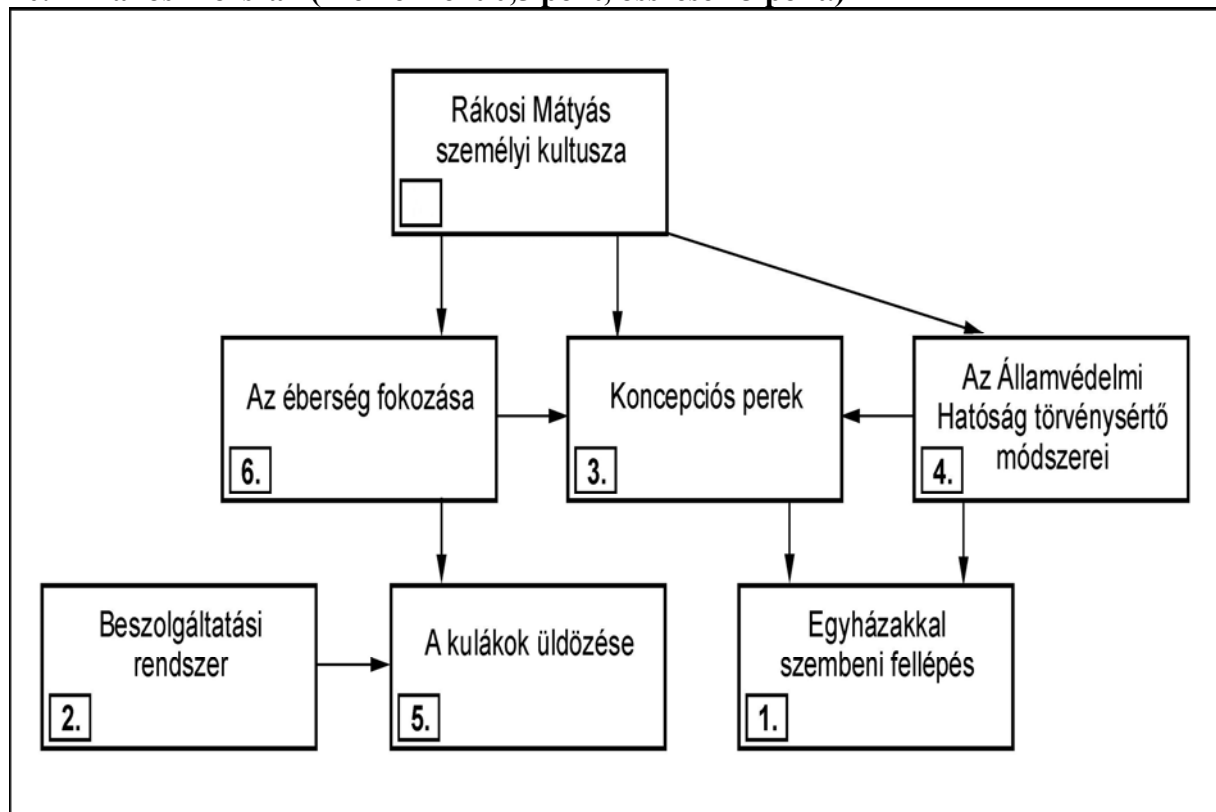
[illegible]

Rákosi Mátyás személyi kultusza

Az éberség fokozása

6.

Koncepciós perek

3.

Az Államvédelmi Hatóság törvénysértő módszerei

4.

Beszolgáltatási rendszer

2.

A kulákok üldözése

5.

Egyházakkal szembeni fellépés

1.